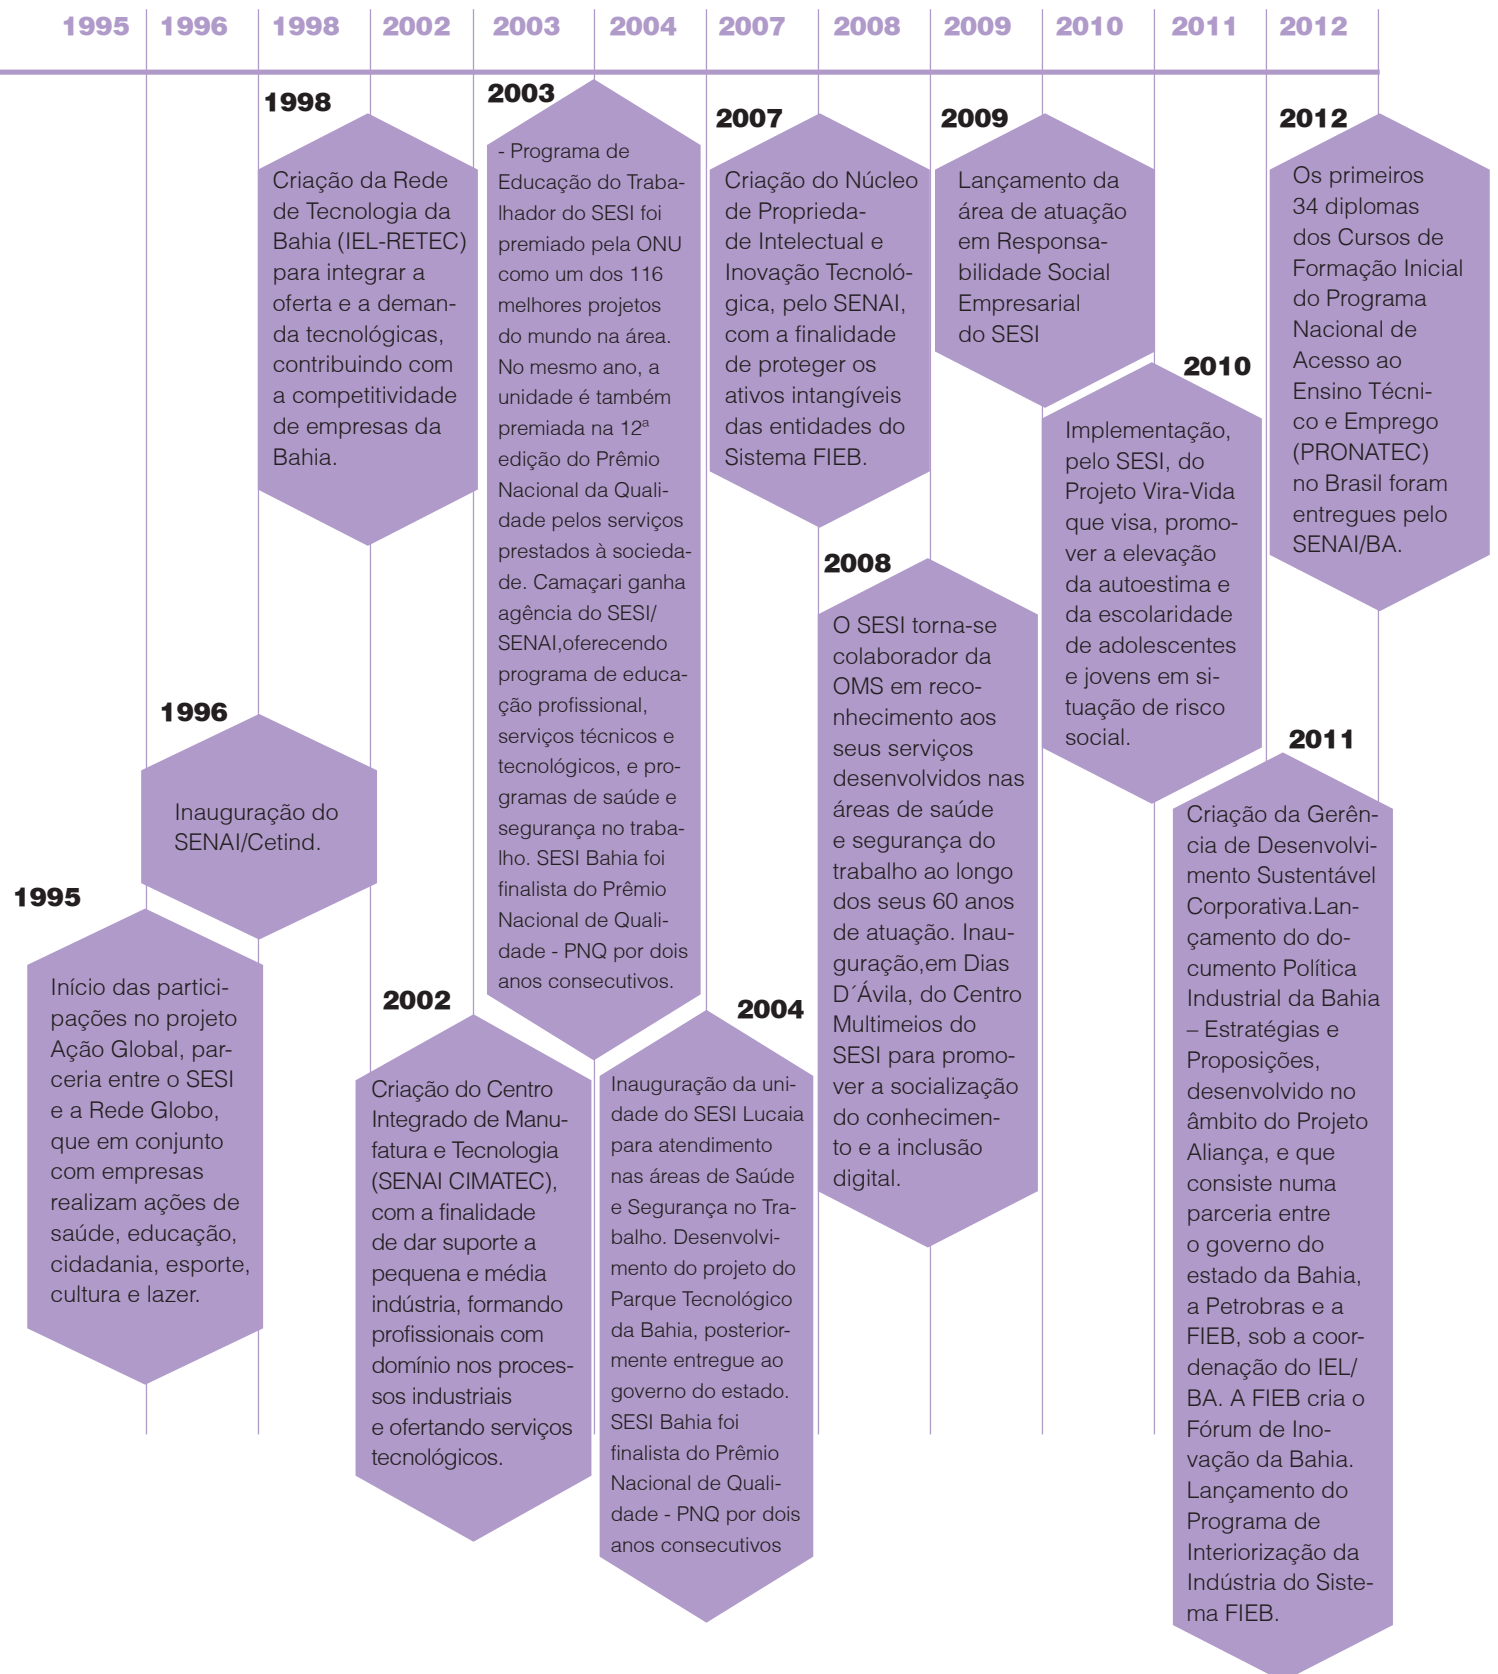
1995 1996 1998 2002 2003 2004 2007 2008 2009 2010 2011 2012

1995

Início das participações no projeto Ação Global, parceria entre o SESI e a Rede Globo, que em conjunto com empresas realizam ações de saúde, educação, cidadania, esporte, cultura e lazer.

1996

Inauguração do SENAI/Cetind.

1998

Criação da Rede de Tecnologia da Bahia (IEL-RETEC) para integrar a oferta e a demanda tecnológicas, contribuindo com a competitividade de empresas da Bahia.

2002

Criação do Centro Integrado de Manufatura e Tecnologia (SENAI CIMATEC), com a finalidade de dar suporte a pequena e média indústria, formando profissionais com domínio nos processos industriais e ofertando serviços tecnológicos.

2003

- Programa de Educação do Trabalhador do SESI foi premiado pela ONU como um dos 116 melhores projetos do mundo na área. No mesmo ano, a unidade é também premiada na 12ª edição do Prêmio Nacional da Qualidade pelos serviços prestados à sociedade. Camaçari ganha agência do SESI/ SENAI,oferecendo programa de educação profissional, serviços técnicos e tecnológicos, e programas de saúde e segurança no trabalho. SESI Bahia foi finalista do Prêmio Nacional de Qualidade - PNQ por dois anos consecutivos.

2004

Inauguração da unidade do SESI Lucaia para atendimento nas áreas de Saúde e Segurança no Trabalho. Desenvolvimento do projeto do Parque Tecnológico da Bahia, posteriormente entregue ao governo do estado. SESI Bahia foi finalista do Prêmio Nacional de Qualidade - PNQ por dois anos consecutivos

2007

Criação do Núcleo de Propriedade Intelectual e Inovação Tecnológica, pelo SENAI, com a finalidade de proteger os ativos intangíveis das entidades do Sistema FIEB.

2008

O SESI torna-se colaborador da OMS em reconhecimento aos seus serviços desenvolvidos nas áreas de saúde e segurança do trabalho ao longo dos seus 60 anos de atuação. Inauguração,em Dias D´Ávila, do Centro Multimeios do SESI para promover a socialização do conhecimento e a inclusão digital.

2009

Lançamento da área de atuação em Responsabilidade Social Empresarial do SESI

2010

Implementação, pelo SESI, do Projeto Vira-Vida que visa, promover a elevação da autoestima e da escolaridade de adolescentes e jovens em situação de risco social.

2011

Criação da Gerência de Desenvolvimento Sustentável Corporativa.Lançamento do documento Política Industrial da Bahia – Estratégias e Proposições, desenvolvido no âmbito do Projeto Aliança, e que consiste numa parceria entre o governo do estado da Bahia, a Petrobras e a FIEB, sob a coordenação do IEL/ BA. A FIEB cria o Fórum de Inovação da Bahia. Lançamento do Programa de Interiorização da Indústria do Sistema FIEB.

2012

Os primeiros 34 diplomas dos Cursos de Formação Inicial do Programa Nacional de Acesso ao Ensino Técnico e Emprego (PRONATEC) no Brasil foram entregues pelo SENAI/BA.